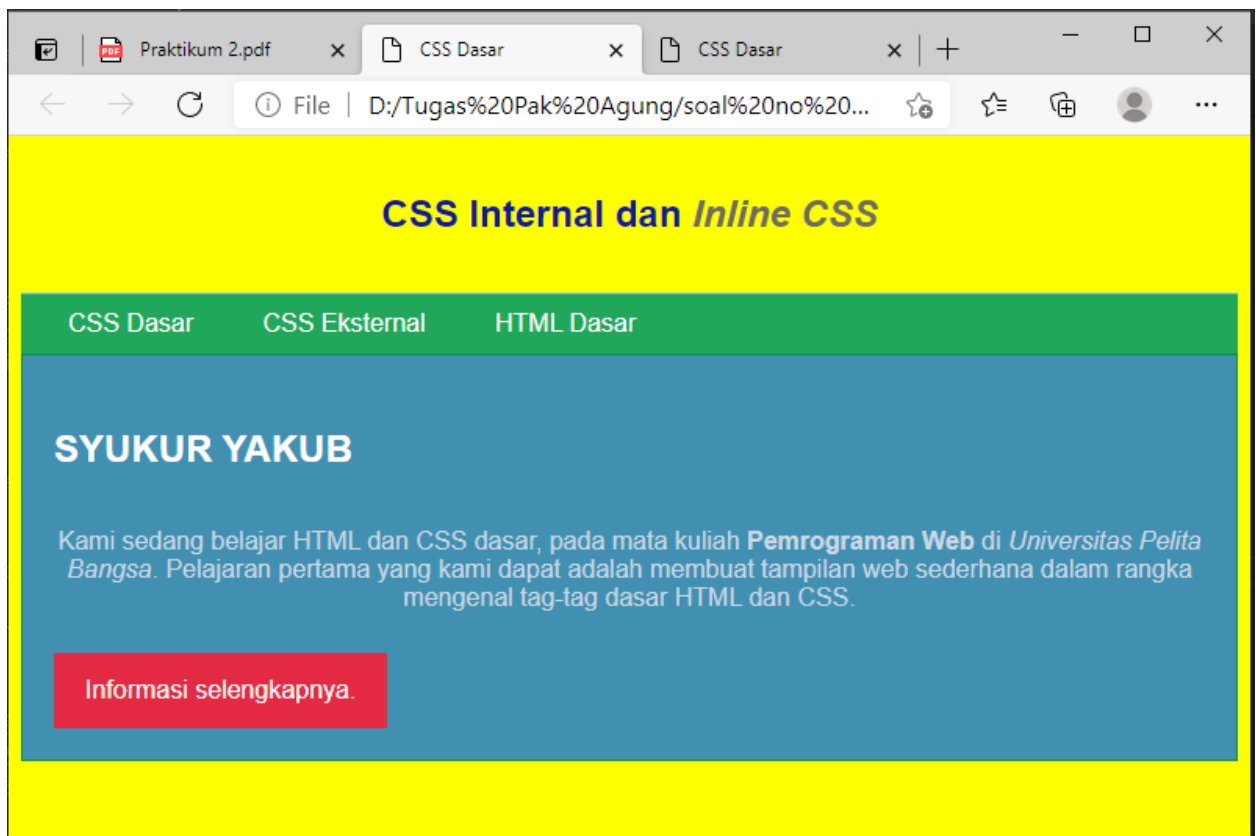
PDF Praktikum 2.pdf ×
CSS Dasar ×
CSS Dasar ×
+

File | D:/Tugas%20Pak%20Agung/soal%20no%20...

CSS Internal dan *Inline CSS*

CSS Dasar CSS Eksternal HTML Dasar

SYUKUR YAKUB

Kami sedang belajar HTML dan CSS dasar, pada mata kuliah **Pemrograman Web** di *Universitas Pelita Bangsa*. Pelajaran pertama yang kami dapat adalah membuat tampilan web sederhana dalam rangka mengenal tag-tag dasar HTML dan CSS.

Informasi selengkapnya.